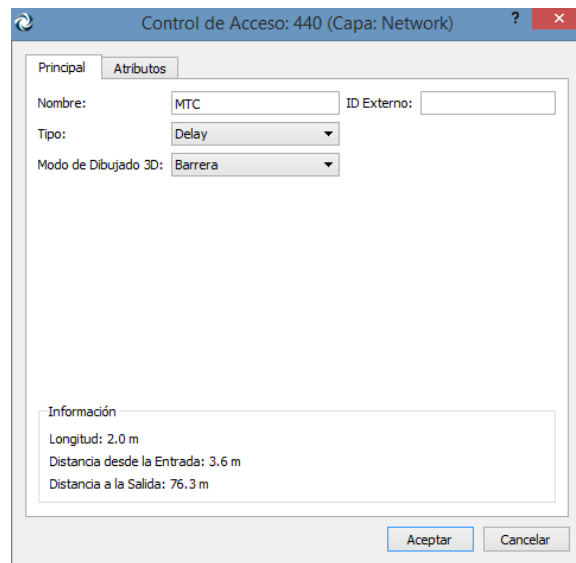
Control de Acceso: 440 (Capa: Network)

?

Principal

Atributos

Nombre:

MTC

ID Externo:

Tipo:

Delay

Modo de Dibujado 3D:

Barrera

Información

Longitud: 2.0 m

Distancia desde la Entrada: 3.6 m

Distancia a la Salida: 76.3 m

Aceptar

Cancelar